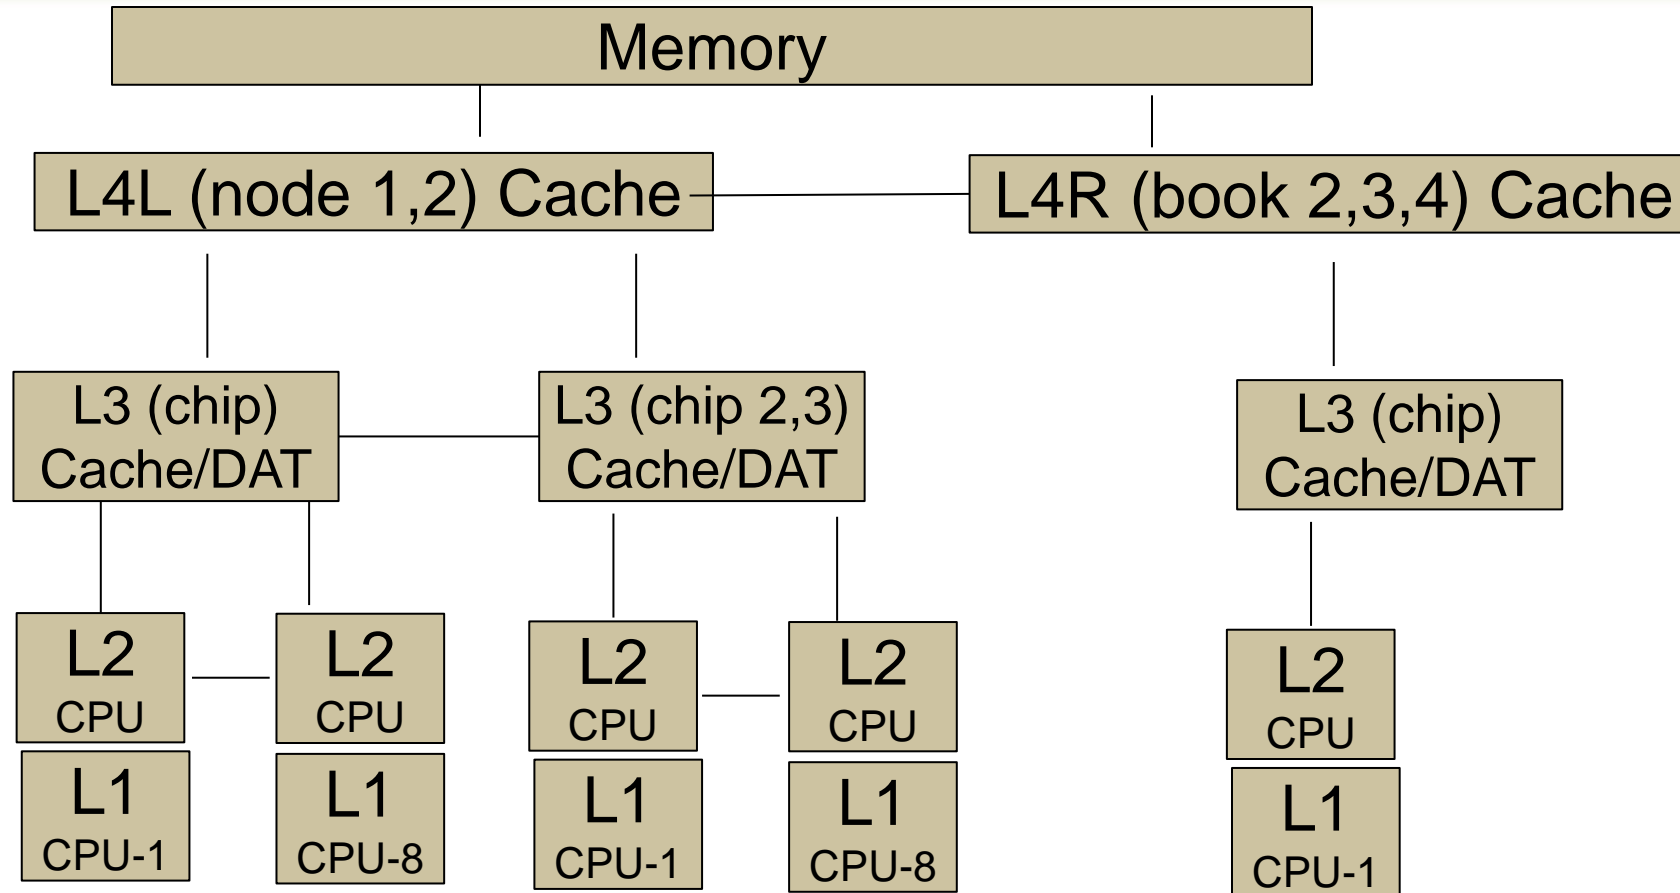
Memory

L4L (node 1,2) Cache

L4R (book 2,3,4) Cache

L3 (chip) Cache/DAT

L3 (chip 2,3) Cache/DAT

L3 (chip) Cache/DAT

L2 CPU

L2 CPU

L2 CPU

L2 CPU

L2 CPU

L1 CPU-1

L1 CPU-8

L1 CPU-1

L1 CPU-8

L1 CPU-1